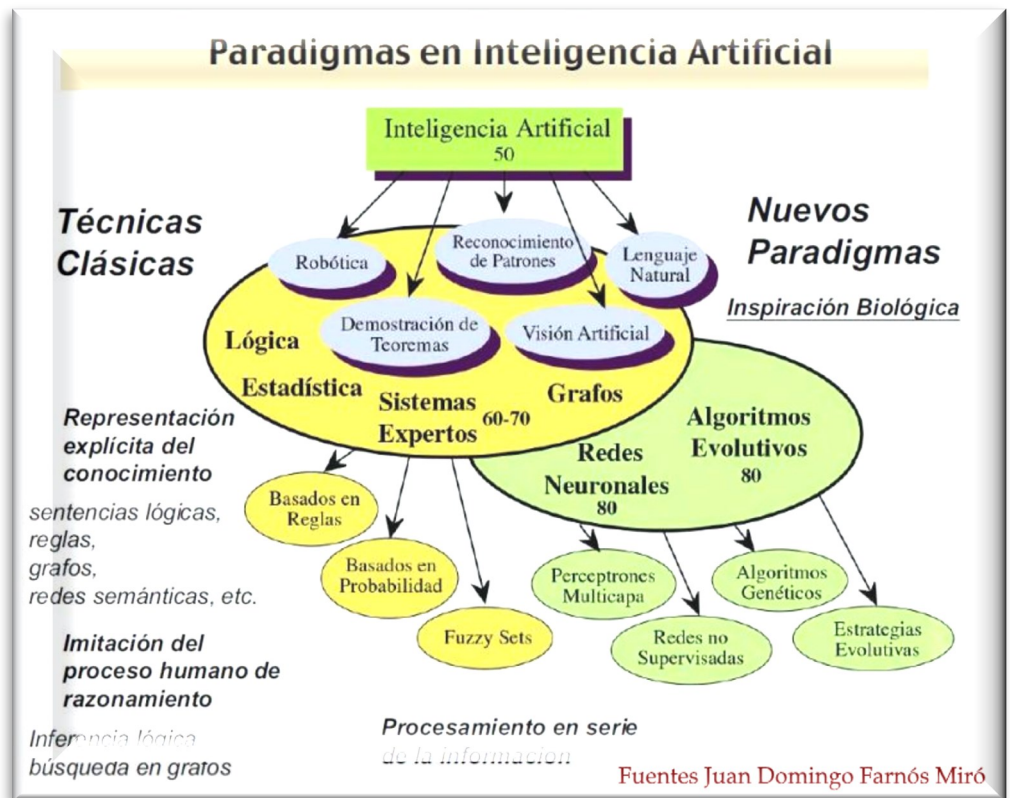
Paradigmas en Inteligencia Artificial

Inteligencia Artificial
50

Técnicas Clásicas

Nuevos Paradigmas

Inspiración Biológica

Robótica

Reconocimiento de Patrones

Lenguaje Natural

Demostración de Teoremas

Visión Artificial

Lógica

Estadística

Sistemas Expertos

60-70

Grafos

Algoritmos Evolutivos
80

Redes Neuronales
80

Representación explícita del conocimiento

sentencias lógicas,
reglas,
grafos,
redes semánticas, etc.

Basados en Reglas

Basados en Probabilidad

Fuzzy Sets

Perceptrones Multicapa

Algoritmos Genéticos

Redes no Supervisadas

Estrategias Evolutivas

Imitación del proceso humano de razonamiento

Inferencia lógica
búsqueda en grafos

Procesamiento en serie de la informacion

Fuentes Juan Domingo Farnós Miró